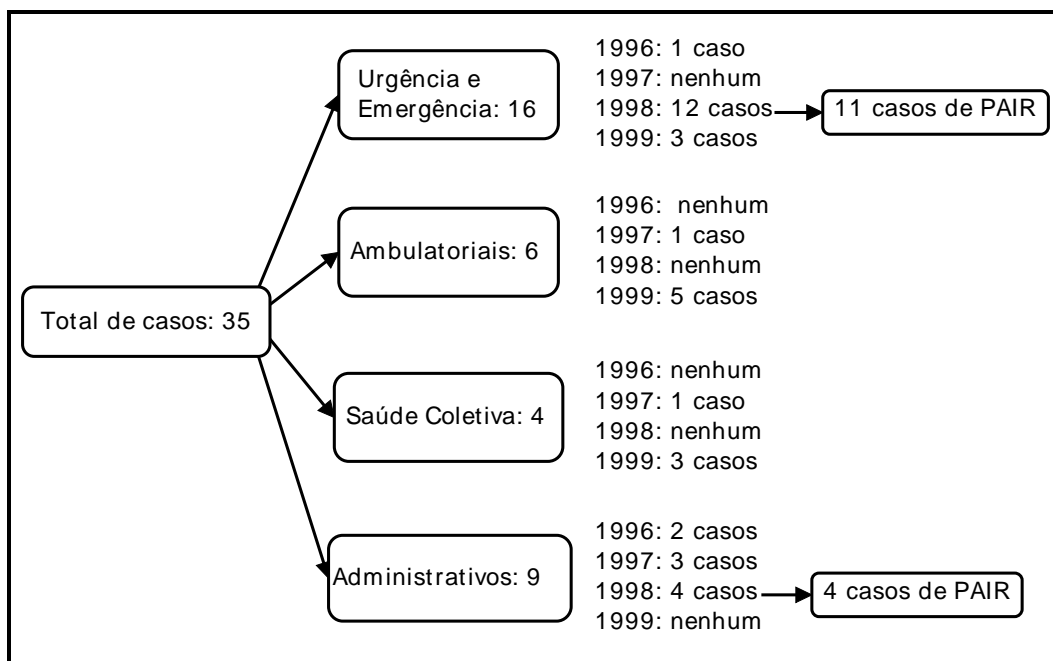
Total de casos: 35

Urgência e Emergência: 16

1996: 1 caso
1997: nenhum
1998: 12 casos
1999: 3 casos

11 casos de PAIR

Ambulatoriais: 6

1996: nenhum
1997: 1 caso
1998: nenhum
1999: 5 casos

Saúde Coletiva: 4

1996: nenhum
1997: 1 caso
1998: nenhum
1999: 3 casos

Administrativos: 9

1996: 2 casos
1997: 3 casos
1998: 4 casos
1999: nenhum

4 casos de PAIR